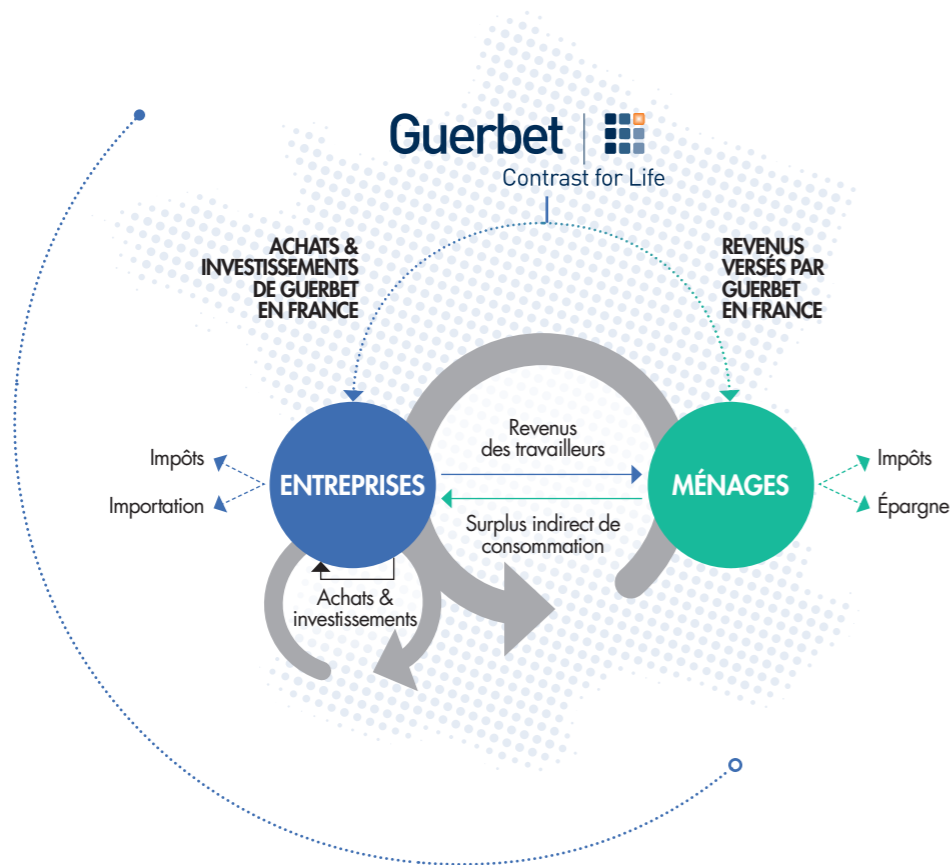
Guerbet
Contrast for Life

ACHATS & INVESTISSEMENTS DE GUERBET EN FRANCE

REVENUS VERSÉS PAR GUERBET EN FRANCE

Impôts

Importation

ENTREPRISES

Revenus des travailleurs

Surplus indirect de consommation

MÉNAGES

Impôts

Épargne

Achats & investissements